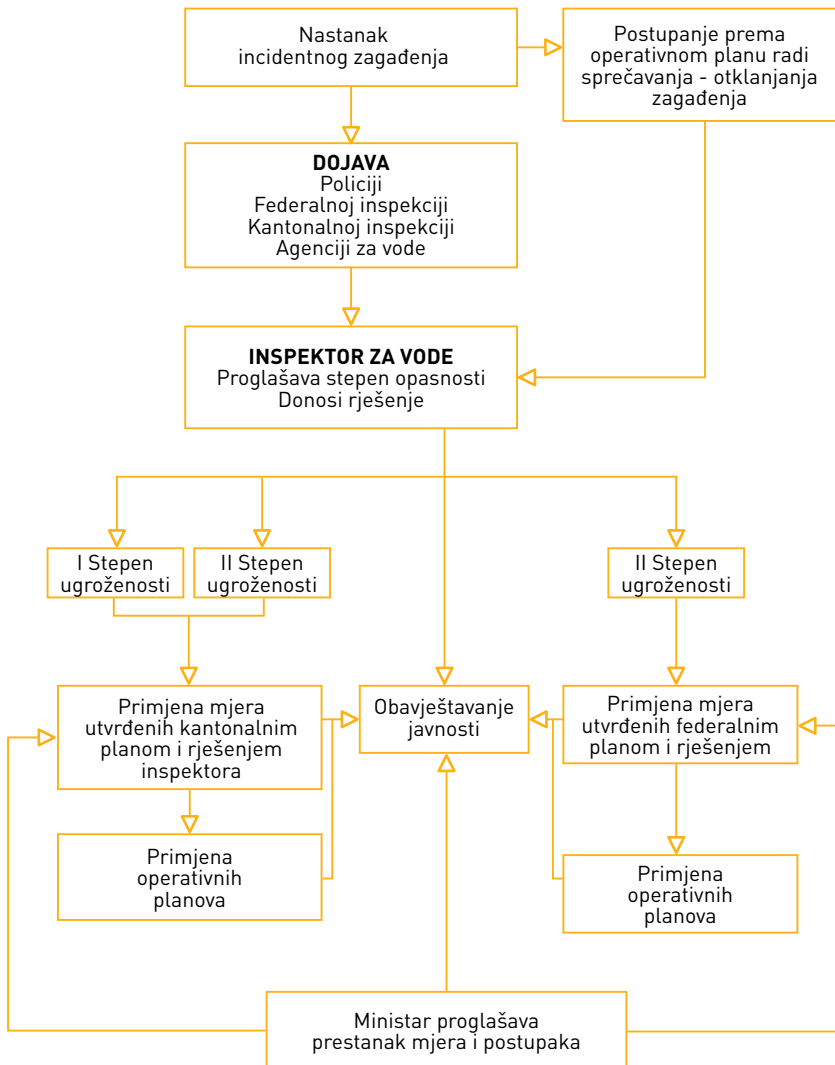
Nastanak incidentnog zagađenja

Postupanje prema operativnom planu radi sprečavanja - otklanjanja zagađenja

**DOJAVA**
Policiji
Federalnoj inspekciji
Kantonalnoj inspekciji
Agenciji za vode

**INSPEKTOR ZA VODE**
Proglašava stepen opasnosti
Donosi rješenje

I Stepen ugroženosti

II Stepen ugroženosti

II Stepen ugroženosti

Primjena mjera utvrđenih kantonalnim planom i rješenjem inspektora

Obavještavanje javnosti

Primjena mjera utvrđenih federalnim planom i rješenjem

Primjena operativnih planova

Primjena operativnih planova

Ministar proglašava prestanak mjera i postupaka